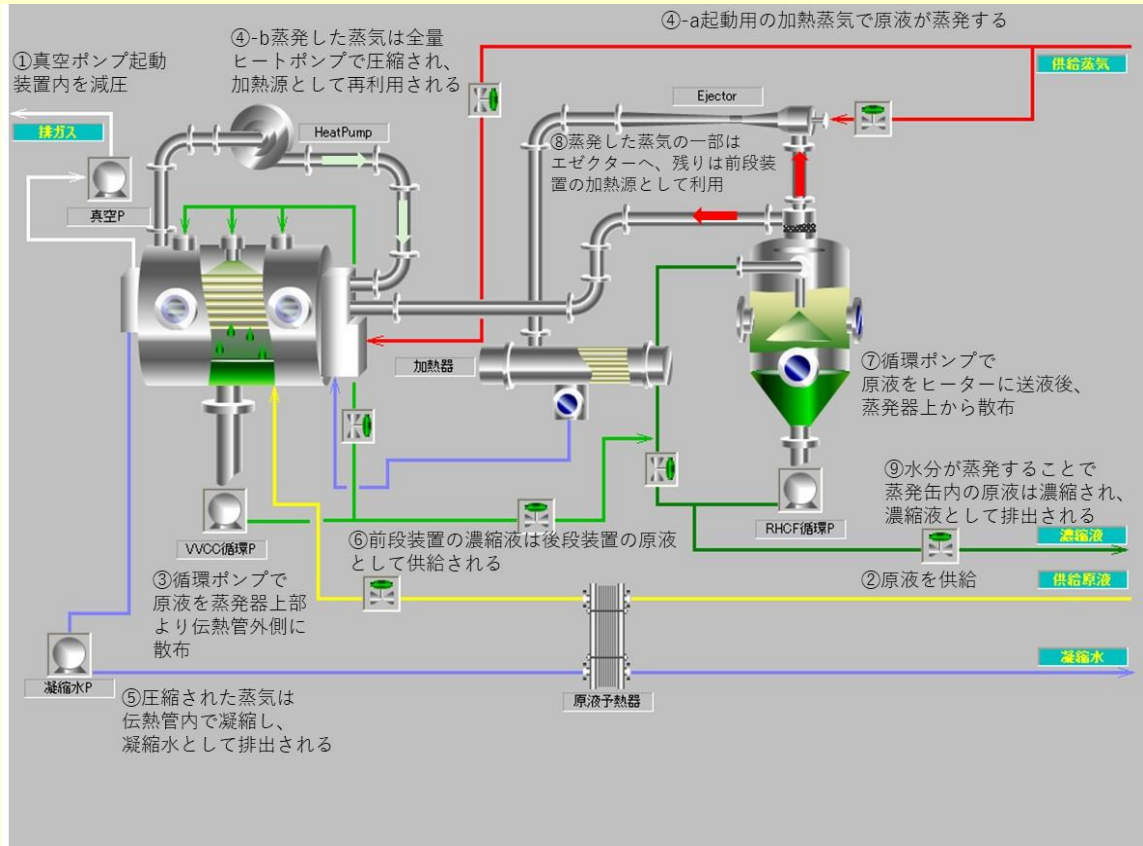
①真空ポンプ起動
装置内を減圧

④-b蒸発した蒸気は全量
ヒートポンプで圧縮され、
加熱源として再利用される

④-a起動用の加熱蒸気で原液が蒸発する

供給蒸気

排ガス

真空P

HeatPump

Ejector

⑧蒸発した蒸気の一部は
エゼクターへ、残りは前段装
置の加熱源として利用

加熱器

⑦循環ポンプで
原液をヒーターに送液後、
蒸発器上から散布

⑨水分が蒸発することで
蒸発缶内の原液は濃縮され、
濃縮液として排出される

RHCF循環P

濃縮液

VVCC循環P

⑥前段装置の濃縮液は後段装置の原液
として供給される

②原液を供給

供給原液

③循環ポンプで
原液を蒸発器上部
より伝熱管外側に
散布

凝縮水P

凝縮水

⑤圧縮された蒸気は
伝熱管内で凝縮し、
凝縮水として排出される

原液予熱器